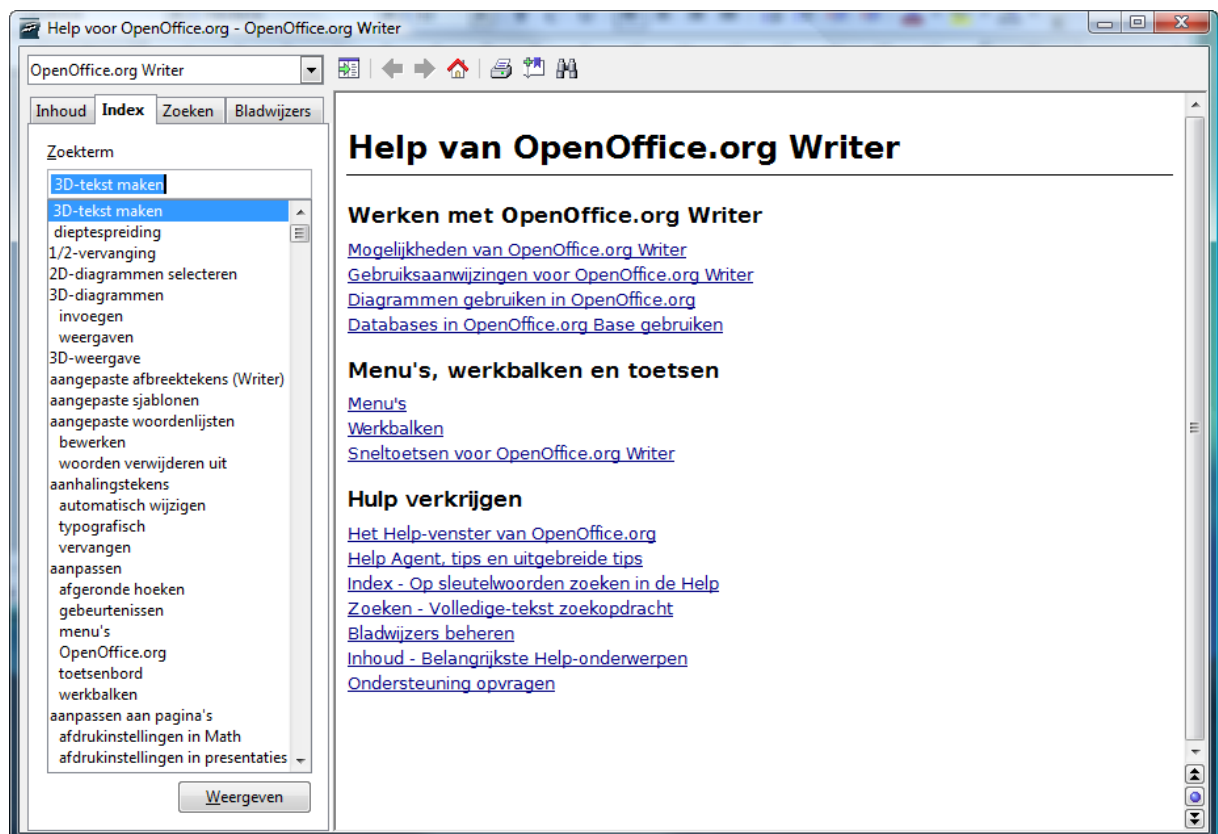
Help voor OpenOffice.org - OpenOffice.org Writer

OpenOffice.org Writer

Inhoud | Index | Zoeken | Bladwijzers

Zoekterm

3D-tekst maken

3D-tekst maken
dieptespreiding
1/2-vervanging
2D-diagrammen selecteren
3D-diagrammen
invoegen
weergaven
3D-weergave
aangepaste afbreektekens (Writer)
aangepaste sjablonen
aangepaste woordenlijsten
bewerken
woorden verwijderen uit
aanhalingstekens
automatisch wijzigen
typografisch
vervangen
aanpassen
afgeronde hoeken
gebeurtenissen
menu's
OpenOffice.org
toetsenbord
werkbalken
aanpassen aan pagina's
afdrukinstellingen in Math
afdrukinstellingen in presentaties

Weergeven

Help van OpenOffice.org Writer

Werken met OpenOffice.org Writer

Mogelijkheden van OpenOffice.org Writer
Gebruiksaanwijzingen voor OpenOffice.org Writer
Diagrammen gebruiken in OpenOffice.org
Databases in OpenOffice.org Base gebruiken

Menu's, werkbalken en toetsen

Menu's
Werkbalken
Sneltoetsen voor OpenOffice.org Writer

Hulp verkrijgen

Het Help-venster van OpenOffice.org
Help Agent, tips en uitgebreide tips
Index - Op sleutelwoorden zoeken in de Help
Zoeken - Volledige-tekst zoekopdracht
Bladwijzers beheren
Inhoud - Belangrijkste Help-onderwerpen
Ondersteuning opvragen